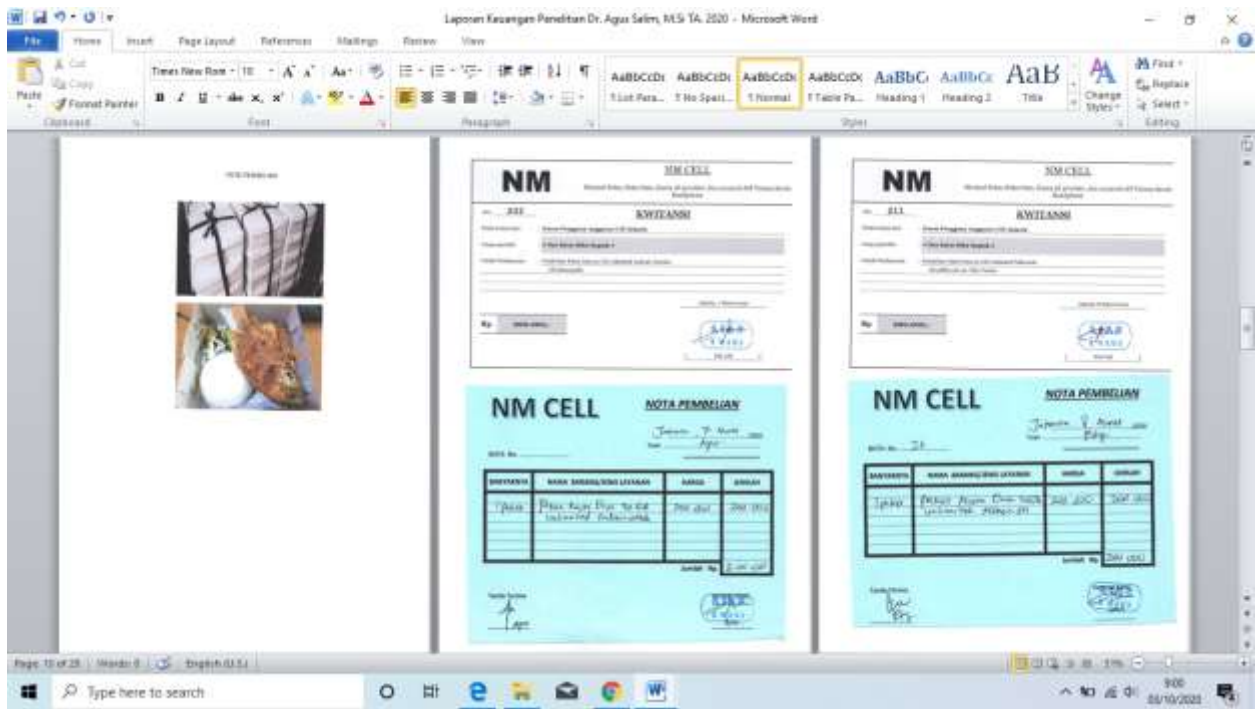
Laporan Keuangan Penelitian Dr. Agus Salim, M.Si TA. 2020 - Microsoft Word

File Home Insert Page Layout References Mailings Review View

Cut
Copy
Paste
Format Painter
Clipboard

Times New Roman 10
Font

Paragraph

AaBbCcDc AaBbCcDc AaBbCcDc AaBbCcDc AaBbCc AaBbCc AaB
¶ List Para... ¶ No Spaci... ¶ Normal ¶ Table Pa... Heading 1 Heading 2 Title
Change Styles
Styles

Find
Replace
Select
Editing

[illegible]

NM
NM CELL
KWITANSI
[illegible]
Rp. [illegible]

NM
NM CELL
KWITANSI
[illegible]
Rp. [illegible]

NM CELL
NOTA PEMBELIAN
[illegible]
| BANYAKNYA | NAMA BARANG/JENIS LAYANAN | HARGA | JUMLAH |
|---|---|---|---|
| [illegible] | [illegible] | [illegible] | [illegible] |
JUMLAH Rp. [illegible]

NM CELL
NOTA PEMBELIAN
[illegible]
| BANYAKNYA | NAMA BARANG/JENIS LAYANAN | HARGA | JUMLAH |
|---|---|---|---|
| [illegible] | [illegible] | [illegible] | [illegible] |
JUMLAH Rp. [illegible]

Page: 15 of 25 | Words: 0 | English (U.S.)

Type here to search

9:00
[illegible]